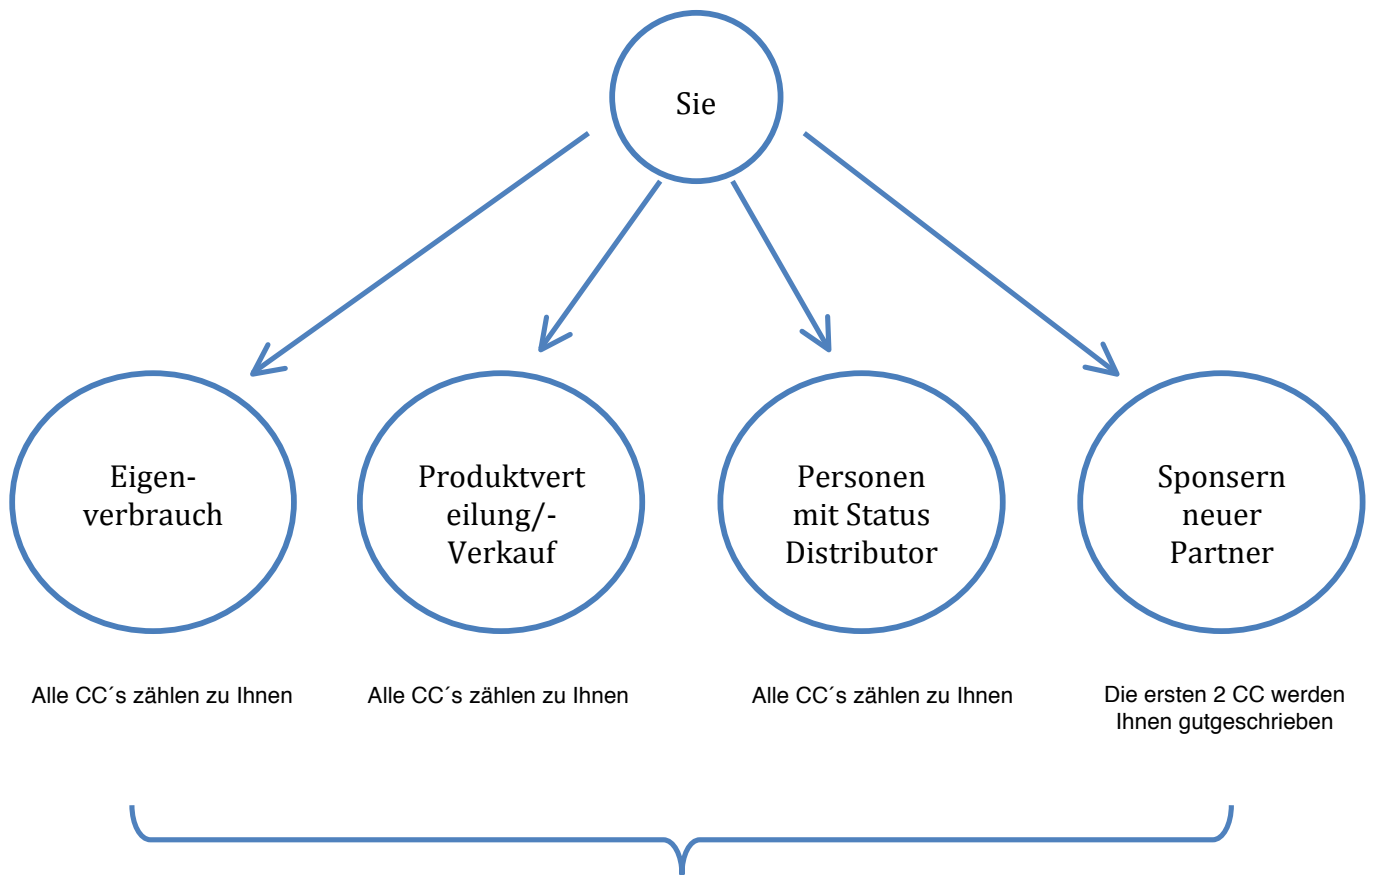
Sie

Eigenverbrauch

Produktverteilung/-Verkauf

Personen mit Status Distributor

Sponsern neuer Partner

Alle CC´s zählen zu Ihnen

Alle CC´s zählen zu Ihnen

Alle CC´s zählen zu Ihnen

Die ersten 2 CC werden Ihnen gutgeschrieben